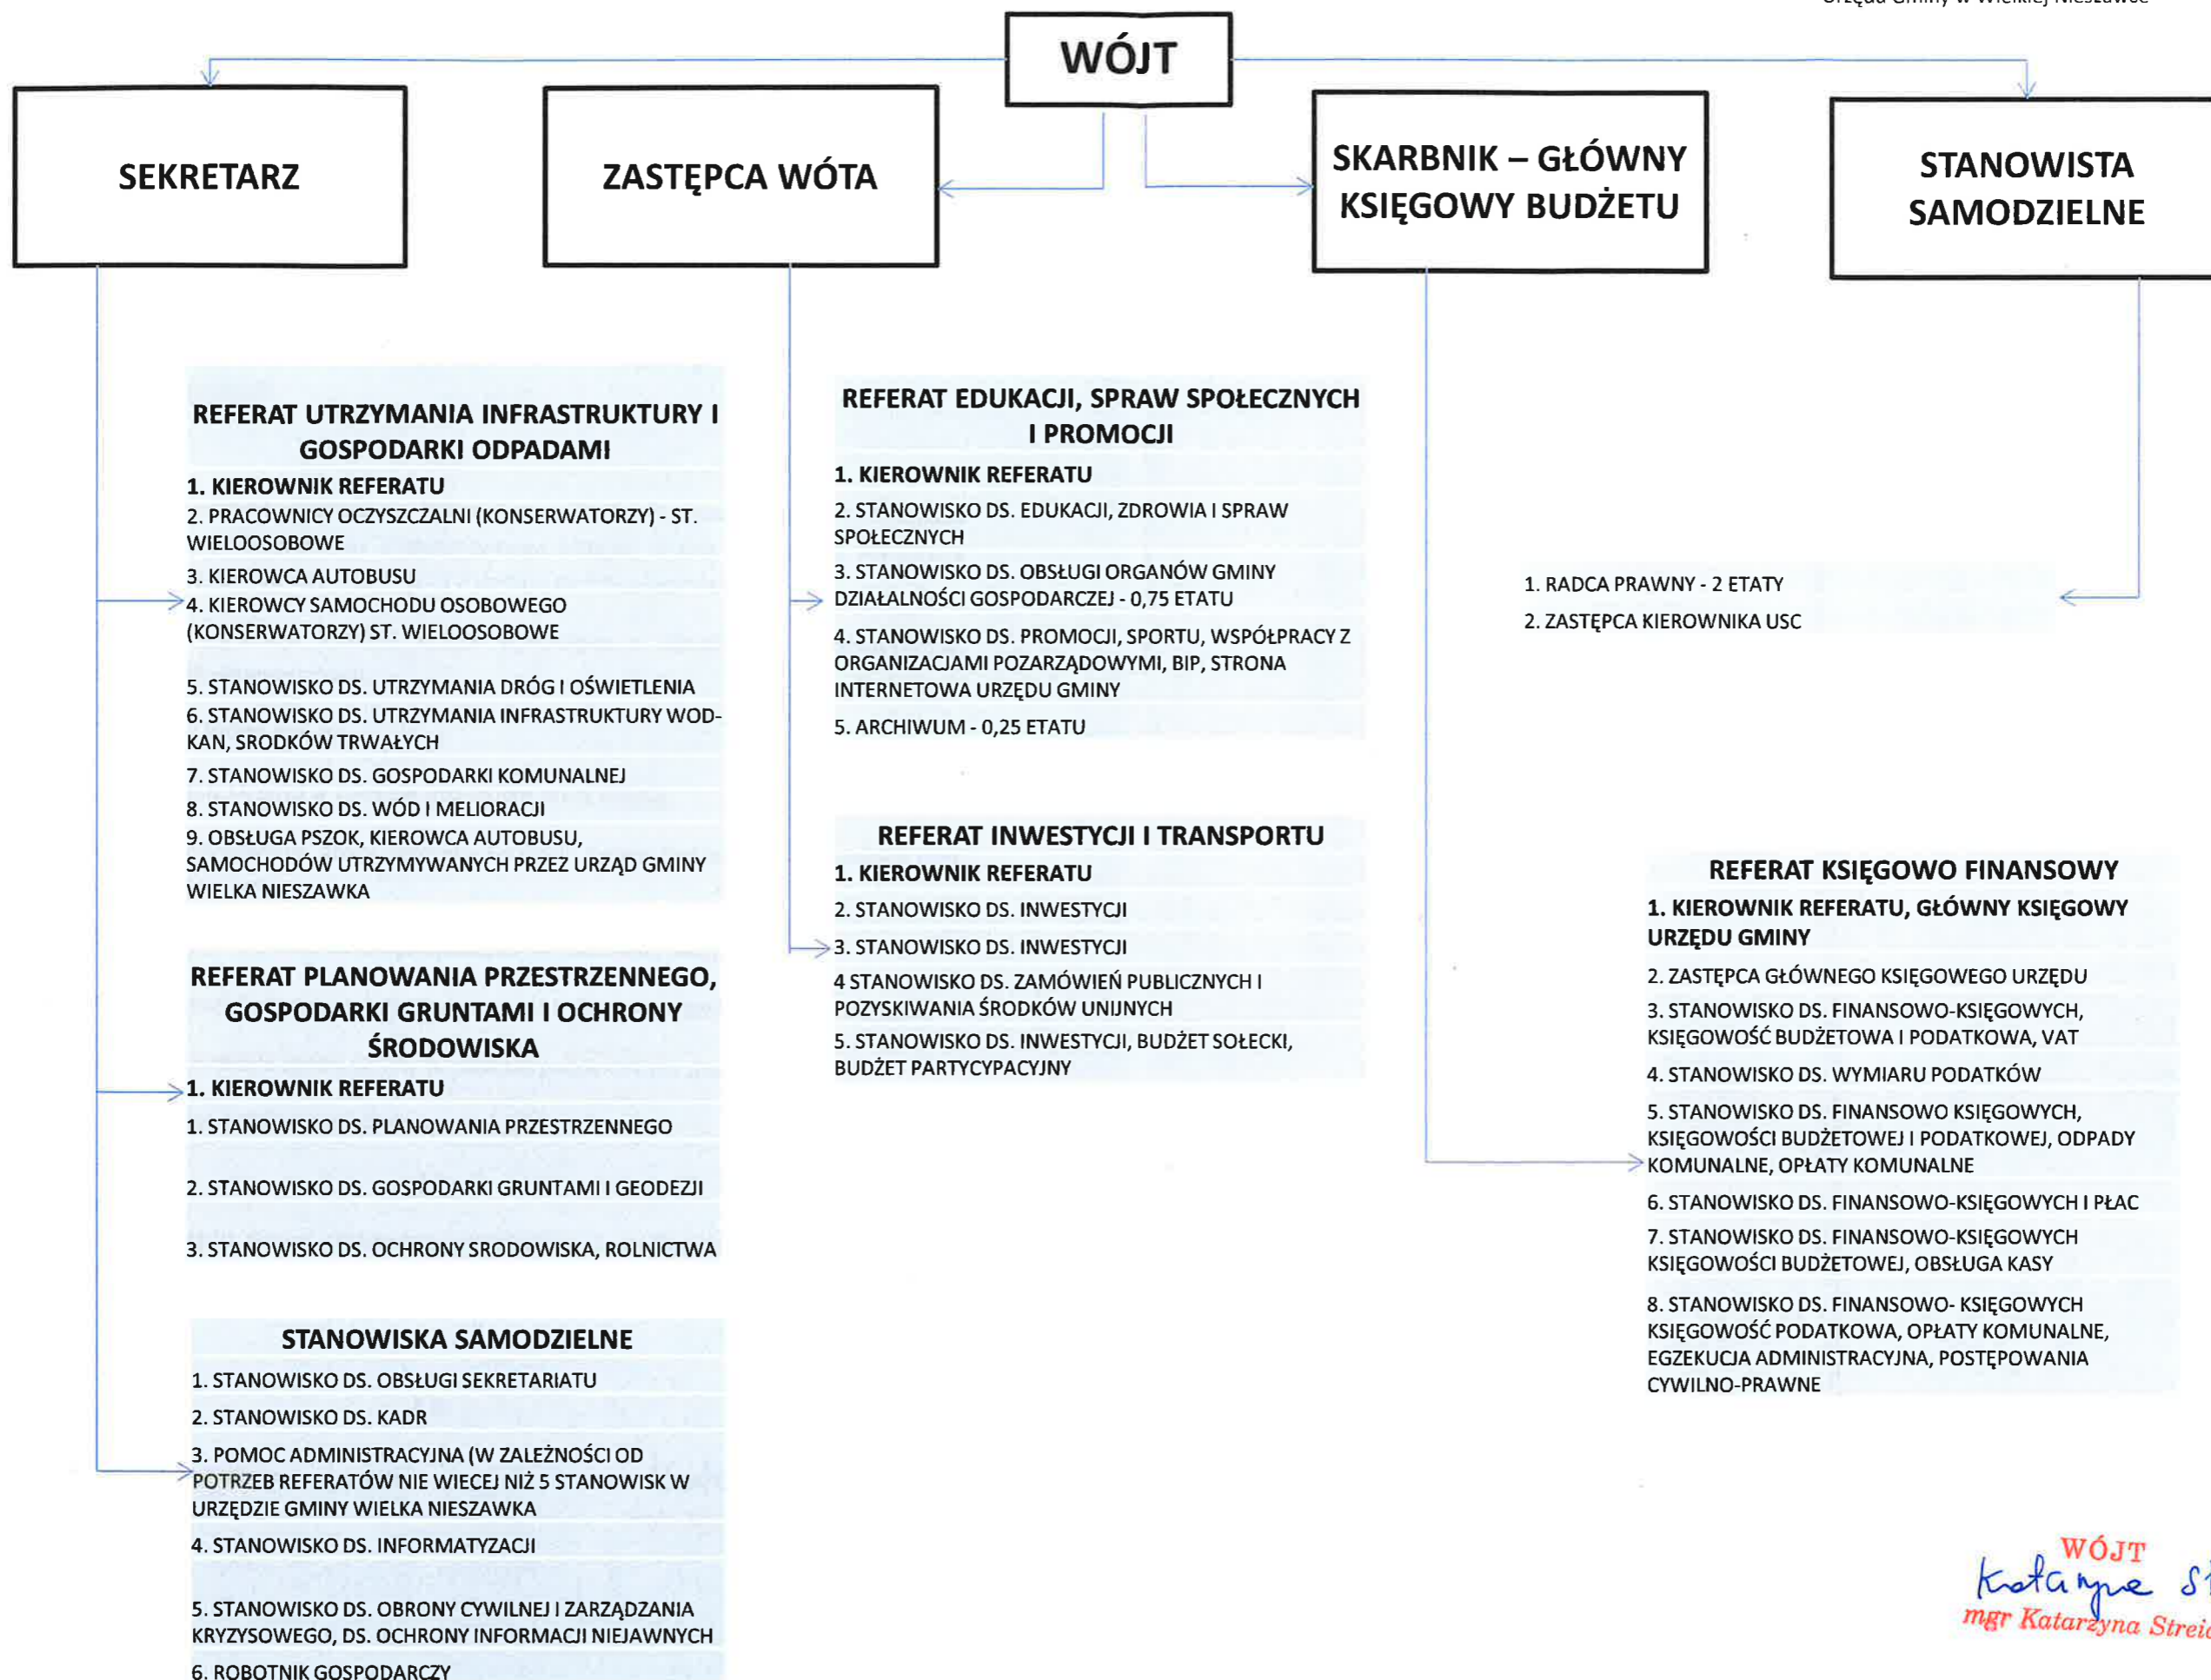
WÓJT

SEKRETARZ

ZASTĘPCA WÓTA

SKARBNIK – GŁÓWNY KSIĘGOWY BUDŻETU

STANOWISTA SAMODZIELNE

REFERAT UTRZYMANIA INFRASTRUKTURY I GOSPODARKI ODPADAMI
1. KIEROWNIK REFERATU
2. PRACOWNICY OCZYSZCZALNI (KONSERWATORZY) - ST. WIELOOSOBOWE
3. KIEROWCA AUTOBUSU
4. KIEROWCY SAMOCHODU OSOBOWEGO (KONSERWATORZY) ST. WIELOOSOBOWE
5. STANOWISKO DS. UTRZYMANIA DRÓG I OŚWIETLENIA
6. STANOWISKO DS. UTRZYMANIA INFRASTRUKTURY WOD-KAN, SRODKÓW TRWAŁYCH
7. STANOWISKO DS. GOSPODARKI KOMUNALNEJ
8. STANOWISKO DS. WÓD I MELIORACJI
9. OBSŁUGA PSZOK, KIEROWCA AUTOBUSU, SAMOCHODÓW UTRZYMYWANYCH PRZEZ URZĄD GMINY WIELKA NIESZAWKA

REFERAT PLANOWANIA PRZESTRZENNEGO, GOSPODARKI GRUNTAMI I OCHRONY ŚRODOWISKA
1. KIEROWNIK REFERATU
1. STANOWISKO DS. PLANOWANIA PRZESTRZENNEGO
2. STANOWISKO DS. GOSPODARKI GRUNTAMI I GEODEZJI
3. STANOWISKO DS. OCHRONY SRODOWISKA, ROLNICTWA

STANOWISKA SAMODZIELNE
1. STANOWISKO DS. OBSŁUGI SEKRETARIATU
2. STANOWISKO DS. KADR
3. POMOC ADMINISTRACYJNA (W ZALEŻNOŚCI OD POTRZEB REFERATÓW NIE WIECEJ NIŻ 5 STANOWISK W URZĘDZIE GMINY WIELKA NIESZAWKA
4. STANOWISKO DS. INFORMATYZACJI
5. STANOWISKO DS. OBRONY CYWILNEJ I ZARZĄDZANIA KRYZYSOWEGO, DS. OCHRONY INFORMACJI NIEJAWNYCH
6. ROBOTNIK GOSPODARCZY

REFERAT EDUKACJI, SPRAW SPOŁECZNYCH I PROMOCJI
1. KIEROWNIK REFERATU
2. STANOWISKO DS. EDUKACJI, ZDROWIA I SPRAW SPOŁECZNYCH
3. STANOWISKO DS. OBSŁUGI ORGANÓW GMINY DZIAŁALNOŚCI GOSPODARCZEJ - 0,75 ETATU
4. STANOWISKO DS. PROMOCJI, SPORTU, WSPÓŁPRACY Z ORGANIZACJAMI POZARZĄDOWYMI, BIP, STRONA INTERNETOWA URZĘDU GMINY
5. ARCHIWUM - 0,25 ETATU

REFERAT INWESTYCJI I TRANSPORTU
1. KIEROWNIK REFERATU
2. STANOWISKO DS. INWESTYCJI
3. STANOWISKO DS. INWESTYCJI
4 STANOWISKO DS. ZAMÓWIEŃ PUBLICZNYCH I POZYSKIWANIA ŚRODKÓW UNIJNYCH
5. STANOWISKO DS. INWESTYCJI, BUDŻET SOŁECKI, BUDŻET PARTYCYPACYJNY

1. RADCA PRAWNY - 2 ETATY
2. ZASTĘPCA KIEROWNIKA USC

REFERAT KSIĘGOWO FINANSOWY
1. KIEROWNIK REFERATU, GŁÓWNY KSIĘGOWY URZĘDU GMINY
2. ZASTĘPCA GŁÓWNEGO KSIĘGOWEGO URZĘDU
3. STANOWISKO DS. FINANSOWO-KSIĘGOWYCH, KSIĘGOWOŚĆ BUDŻETOWA I PODATKOWA, VAT
4. STANOWISKO DS. WYMIARU PODATKÓW
5. STANOWISKO DS. FINANSOWO KSIĘGOWYCH, KSIĘGOWOŚCI BUDŻETOWEJ I PODATKOWEJ, ODPADY KOMUNALNE, OPŁATY KOMUNALNE
6. STANOWISKO DS. FINANSOWO-KSIĘGOWYCH I PŁAC
7. STANOWISKO DS. FINANSOWO-KSIĘGOWYCH KSIĘGOWOŚCI BUDŻETOWEJ, OBSŁUGA KASY
8. STANOWISKO DS. FINANSOWO- KSIĘGOWYCH KSIĘGOWOŚĆ PODATKOWA, OPŁATY KOMUNALNE, EGZEKUCJA ADMINISTRACYJNA, POSTĘPOWANIA CYWILNO-PRAWNE

WÓJT
Katarzyna S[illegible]
mgr Katarzyna Strei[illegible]